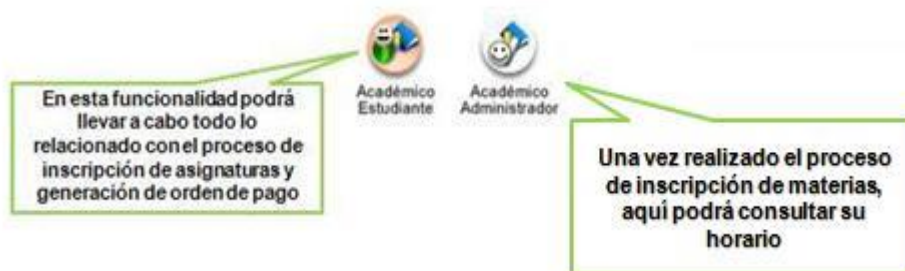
Académico Estudiante

Académico Administrador

En esta funcionalidad podrá llevar a cabo todo lo relacionado con el proceso de inscripción de asignaturas y generación de orden de pago

Una vez realizado el proceso de inscripción de materias, aquí podrá consultar su horario